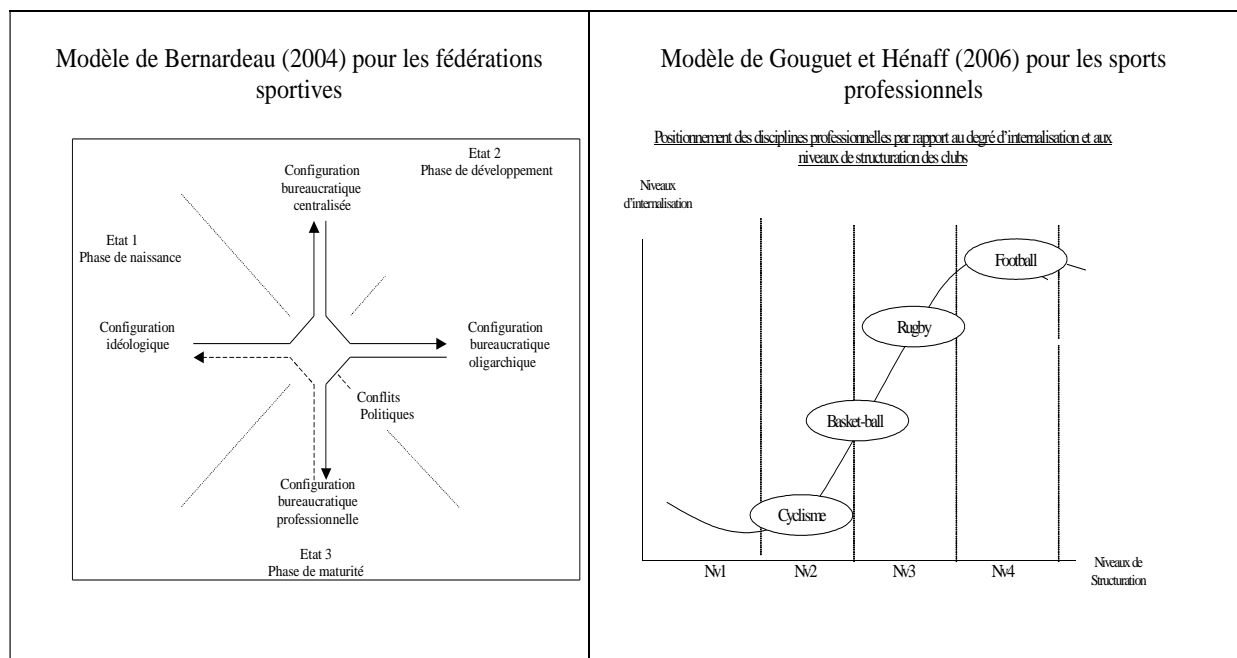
Modèle de Bernardeau (2004) pour les fédérations sportives

Etat 2
Phase de développement

Configuration bureaucratique centralisée

Etat 1
Phase de naissance

Configuration idéologique

Configuration bureaucratique oligarchique

Conflits Politiques

Configuration bureaucratique professionnelle

Etat 3
Phase de maturité

Modèle de Gouguet et Hénaff (2006) pour les sports professionnels

Positionnement des disciplines professionnelles par rapport au degré d'internalisation et aux niveaux de structuration des clubs

Niveaux d'internalisation

Football

Rugby

Basket-ball

Cyclisme

Nv1 Nv2 Nv3 Nv4

Niveaux de Structuration